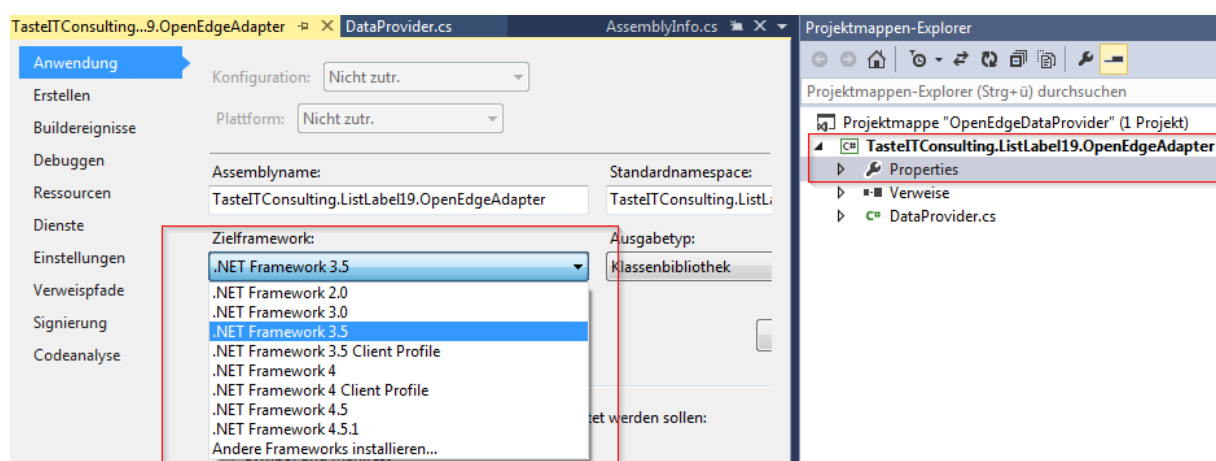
TasteITConsulting...9.OpenEdgeAdapter ✕ DataProvider.cs AssemblyInfo.cs ✕

Anwendung
Erstellen
Buildereignisse
Debuggen
Ressourcen
Dienste
Einstellungen
Verweispfade
Signierung
Codeanalyse

Konfiguration: Nicht zutr.

Plattform: Nicht zutr.

Assemblyname:
TasteITConsulting.ListLabel19.OpenEdgeAdapter

Standardnamespace:
TasteITConsulting.ListLa

Zielframework:
.NET Framework 3.5

Ausgabetyp:
Klassenbibliothek

.NET Framework 2.0
.NET Framework 3.0
.NET Framework 3.5
.NET Framework 3.5 Client Profile
.NET Framework 4
.NET Framework 4 Client Profile
.NET Framework 4.5
.NET Framework 4.5.1
Andere Frameworks installieren...

et werden sollen:

Projektmappen-Explorer

Projektmappen-Explorer (Strg+ü) durchsuchen

Projektmappe "OpenEdgeDataProvider" (1 Projekt)
TasteITConsulting.ListLabel19.OpenEdgeAdapter
Properties
Verweise
DataProvider.cs